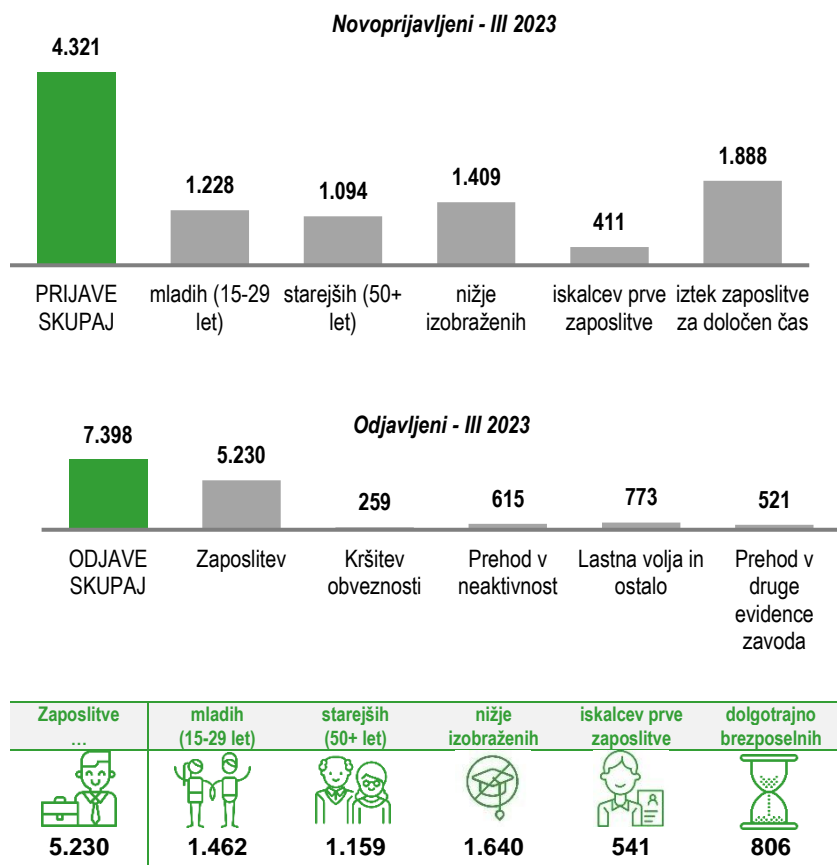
Novoprijavljeni - III 2023

4.321
1.228
1.094
1.409
411
1.888

PRIJAVE SKUPAJ
mladih (15-29 let)
starejših (50+ let)
nižje izobraženih
iskalcev prve zaposlitve
iztek zaposlitve za določen čas

Odjavljeni - III 2023

7.398
5.230
259
615
773
521

ODJAVE SKUPAJ
Zaposlitev
Kršitev obveznosti
Prehod v neaktivnost
Lastna volja in ostalo
Prehod v druge evidence zavoda

| Zaposlitve … | mladih (15-29 let) | starejših (50+ let) | nižje izobraženih | iskalcev prve zaposlitve | dolgotrajno brezposelnih |
|---|---|---|---|---|---|
| 5.230 | 1.462 | 1.159 | 1.640 | 541 | 806 |